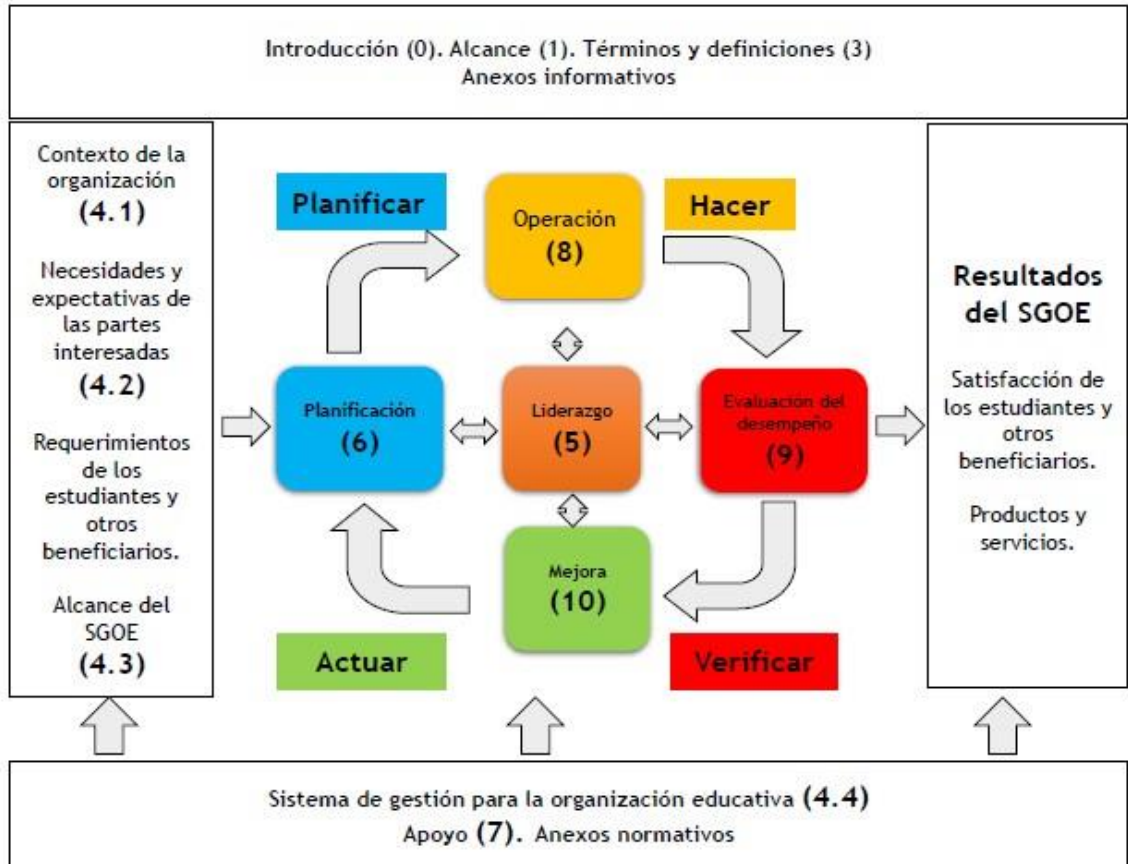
Introducción (0). Alcance (1). Términos y definiciones (3)
Anexos informativos

Contexto de la organización
(4.1)

Necesidades y expectativas de las partes interesadas
(4.2)

Requerimientos de los estudiantes y otros beneficiarios.

Alcance del SGOE
(4.3)

Planificar

Operación
(8)

Hacer

Planificación
(6)

Liderazgo
(5)

Evaluación del desempeño
(9)

Mejora
(10)

Actuar

Verificar

Resultados del SGOE

Satisfacción de los estudiantes y otros beneficiarios.

Productos y servicios.

Sistema de gestión para la organización educativa (4.4)
Apoyo (7). Anexos normativos